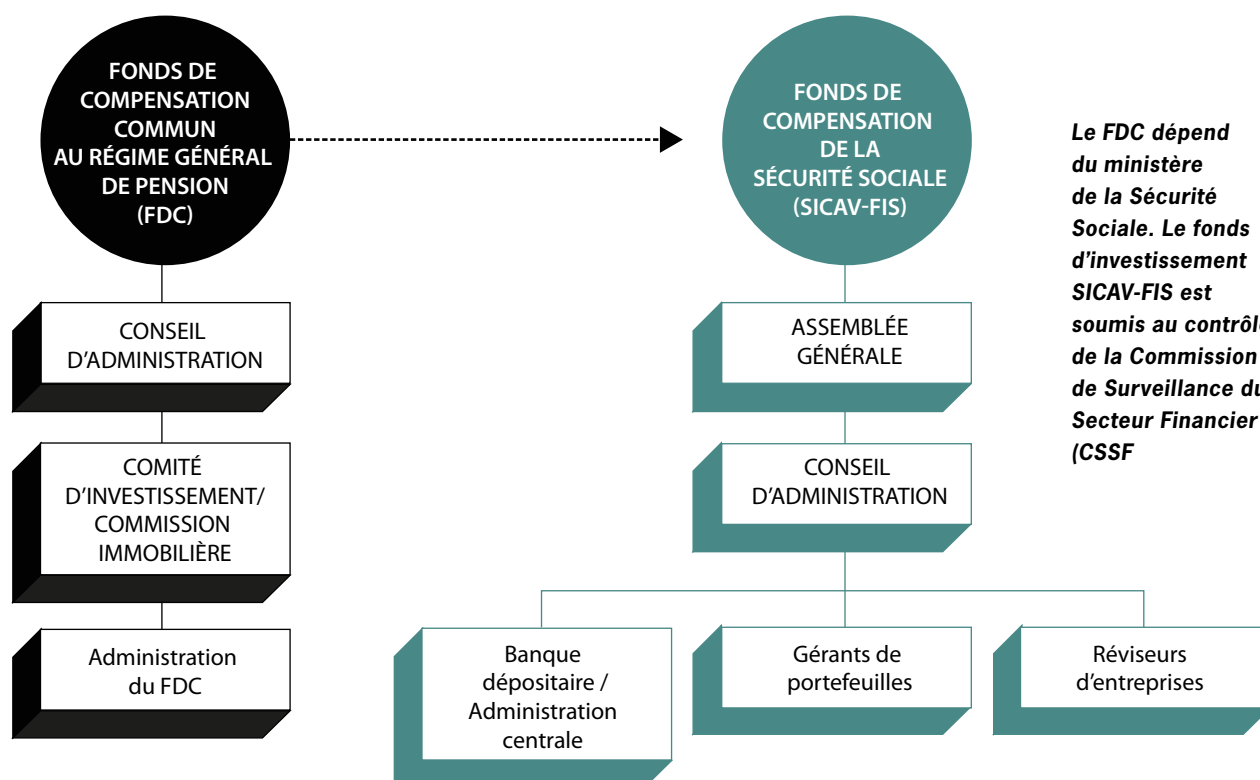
FONDS DE COMPENSATION COMMUN AU RÉGIME GÉNÉRAL DE PENSION (FDC)

CONSEIL D'ADMINISTRATION

COMITÉ D'INVESTISSEMENT/ COMMISSION IMMOBILIÈRE

Administration du FDC

FONDS DE COMPENSATION DE LA SÉCURITÉ SOCIALE (SICAV-FIS)

ASSEMBLÉE GÉNÉRALE

CONSEIL D'ADMINISTRATION

Banque dépositaire / Administration centrale

Gérants de portefeuilles

Réviseurs d'entreprises

*Le FDC dépend du ministère de la Sécurité Sociale. Le fonds d'investissement SICAV-FIS est soumis au contrôl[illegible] de la Commission de Surveillance d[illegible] Secteur Financier (CSSF*